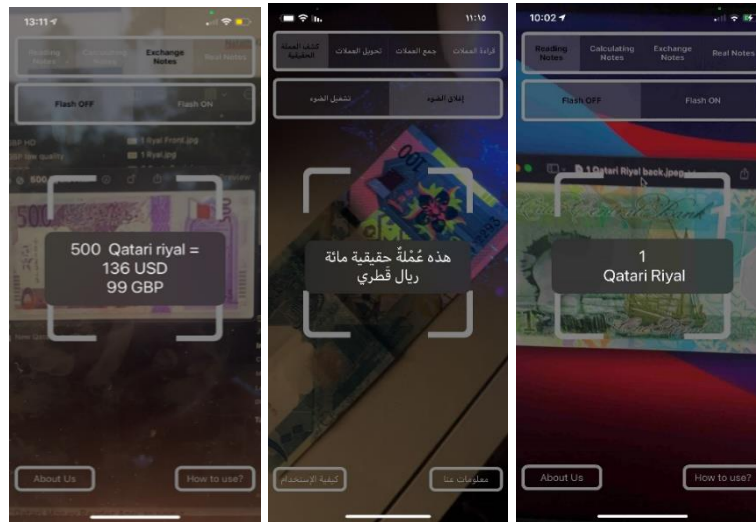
13:11

Reading Notes | Calculating Notes | Exchange Notes | Real Notes

Flash OFF | Flash ON

500 Qatari riyal =
136 USD
99 GBP

About Us

How to use?

11:10

كشف العملة الحقيقية | جمع العملات | تحويل العملات | قراءة العملات

تشغيل الضوء | إغلاق الضوء

هذه عُمْلةٌ حقيقية مائة ريال قَطري

كيفية الإستخدام

معلومات عنا

10:02

Reading Notes | Calculating Notes | Exchange Notes | Real Notes

Flash OFF | Flash ON

1 Qatari Riyal back.jpeg

1
Qatari Riyal

About Us

How to use?